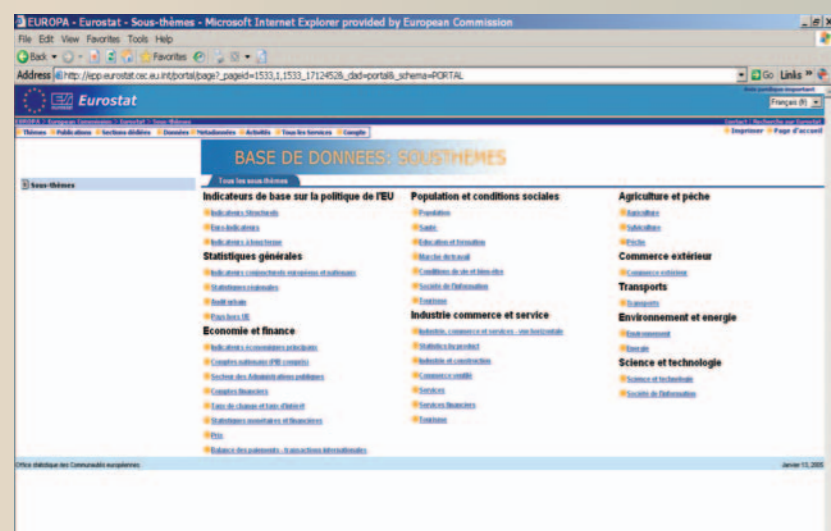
EUROPA - Eurostat - Sous-thèmes - Microsoft Internet Explorer provided by European Commission

File Edit View Favorites Tools Help

Back Favorites

Address http://epp.eurostat.cec.eu.int/portal/page?_pageid=1533,1,1533_17124526_dad=portal&_schema=PORTAL

Go Links

Eurostat

Avis juridique important

Français (fr)

EUROPA > European Commission > Eurostat > Sous-thèmes

Contact | Recherche sur Eurostat

Thèmes Publications Sections dédiées Données Metadonnées Activités Tous les Services Compte

Imprimer Page d'accueil

BASE DE DONNEES: SOUS-THEMES

Sous-thèmes

Tous les sous-thèmes

Indicateurs de base sur la politique de l'EU

Indicateurs Structurels

Euro-indicateurs

Indicateurs à long terme

Statistiques générales

Indicateurs conjoncturels européens et nationaux

Statistiques régionales

Audit urbain

Pays hors UE

Economie et finance

Indicateurs économiques principaux

Comptes nationaux (PIB compris)

Secteur des Administrations publiques

Comptes financiers

Taux de change et taux d'intérêt

Statistiques monétaires et financières

Prix

Balance des paiements - transactions internationales

Population et conditions sociales

Population

Santé

Education et formation

Marché du travail

Conditions de vie et bien-être

Société de l'information

Tourisme

Industrie commerce et service

Industrie, commerce et services - vue horizontale

Statistiques par produit

Industrie et construction

Commerce extérieur

Services

Services financiers

Tourisme

Agriculture et pêche

Agriculture

Sylviculture

Pêche

Commerce extérieur

Commerce extérieur

Transports

Transports

Environnement et energie

Environnement

Energie

Science et technologie

Science et technologie

Société de l'information

Office statistique des Communautés européennes

Janvier 13, 2005